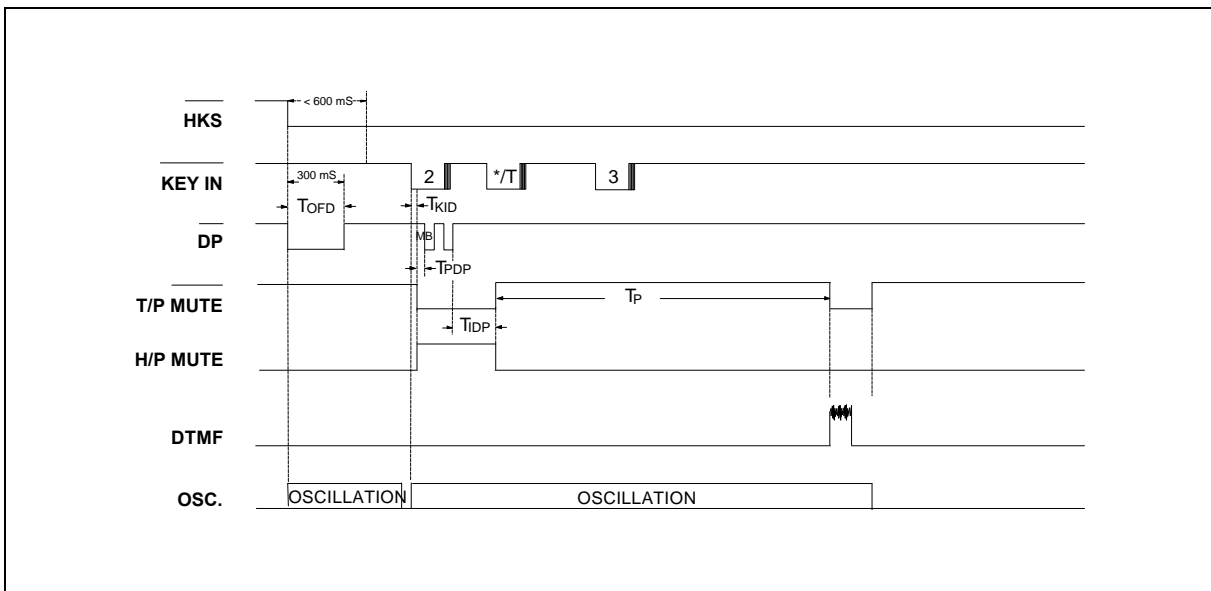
< 600 mS

$\overline{\text{HKS}}$

300 mS

$\overline{\text{KEY IN}}$

2

*/T

3

$T_{OFD}$

$T_{KID}$

$\overline{\text{DP}}$

MB

$T_{PDP}$

$T_P$

T/P MUTE

$T_{IDP}$

H/P MUTE

DTMF

OSC.

OSCILLATION

OSCILLATION